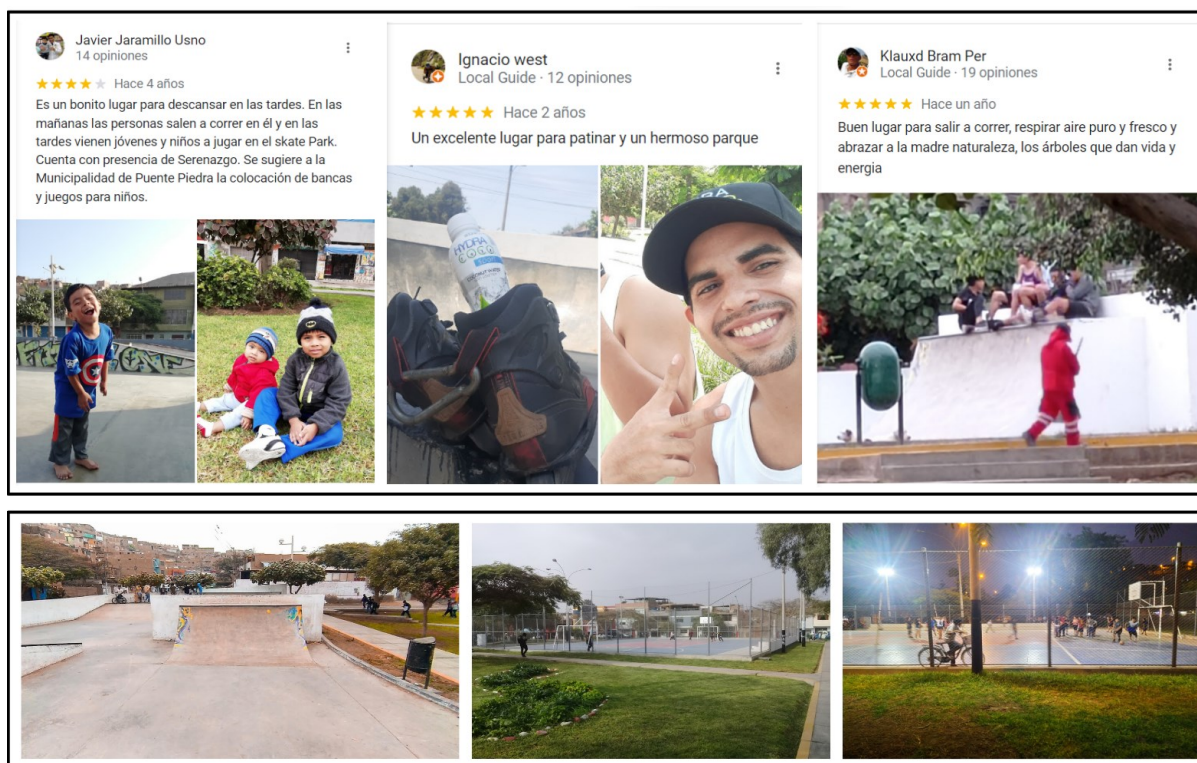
Javier Jaramillo Usno
14 opiniones

Hace 4 años

Es un bonito lugar para descansar en las tardes. En las mañanas las personas salen a correr en él y en las tardes vienen jóvenes y niños a jugar en el skate Park. Cuenta con presencia de Serenazgo. Se sugiere a la Municipalidad de Puente Piedra la colocación de bancas y juegos para niños.

Ignacio west
Local Guide · 12 opiniones

Hace 2 años

Un excelente lugar para patinar y un hermoso parque

Klauxd Bram Per
Local Guide · 19 opiniones

Hace un año

Buen lugar para salir a correr, respirar aire puro y fresco y abrazar a la madre naturaleza, los árboles que dan vida y energia